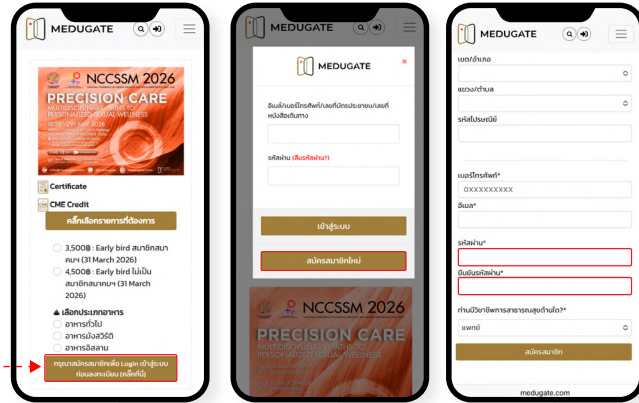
MEDUGATE

NCCSSM 2026
PRECISION CARE
MULTIDISCIPLINARY PATHS TO PERSONALIZED SEXUAL WELLNESS
26-27th MAY 2026

Certificate

CME Credit

คลิ๊กเลือกรายการที่ต้องการ

3,500฿ : Early bird สมาชิกสมาคมฯ (31 March 2026)

4,500฿ : Early bird ไม่เป็นสมาชิกสมาคมฯ (31 March 2026)

เลือกประเภทอาหาร
อาหารทั่วไป
อาหารมังสวิรัติ
อาหารอิสลาม

กรุณาสมัครสมาชิกเพื่อ Login เข้าสู่ระบบก่อนลงทะเบียน (คลิ๊กที่นี่)

MEDUGATE

อีเมล์/เบอร์โทรศัพท์/เลขที่บัตรประชาชน/เลขที่หนังสือเดินทาง

รหัสผ่าน (ลืมรหัสผ่าน?)

เข้าสู่ระบบ

สมัครสมาชิกใหม่

NCCSSM 2026
PRECISION CARE
MULTIDISCIPLINARY PATHS TO PERSONALIZED SEXUAL WELLNESS

MEDUGATE

เขต/อำเภอ

แขวง/ตำบล

รหัสไปรษณีย์

เบอร์โทรศัพท์*
0XXXXXXXXX

อีเมล*

รหัสผ่าน*

ยืนยันรหัสผ่าน*

ท่านมีวิชาชีพการสาธารณสุขด้านใด?*
แพทย์

สมัครสมาชิก

medugate.com